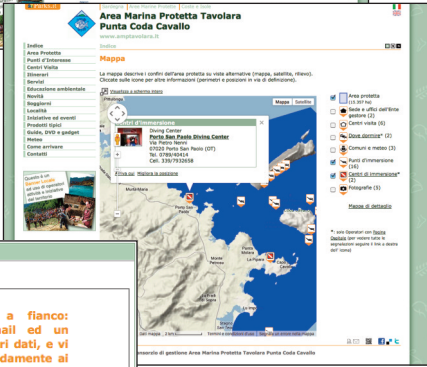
Sostegno | Area Marina Protetta | Costa e Sole

Area Marina Protetta Tavolara
Punta Coda Cavallo
www.amptavolara.it

Indice

Mappa

La mappa descrive i confini dell'area protetta su visuali alternative (mappa, satellite, rilievo). Cliccate sulle icone per altre informazioni (perimetri e posizioni in via di definizione).

Visualizza a schermo intero

Mappa | Satellite

Punti d'immersione
Diving Center
Porto San Paolo Diving Center
Via Pietro Nenni
07020 Porto San Paolo (OT)
Tel. 0789/40414
Cell. 339/7932658

Zoom qui | Migliora la posizione

Indice
Area Protetta
Punti d'Interesse
Centri Visita
Itinerari
Servizi
Educazione ambientale
Novità
Soggiorni
Località
Iniziative ed eventi
Prodotti tipici
Guide, DVD e gadget
Meteo
Come arrivare
Contatti

Area protetta (15.357 ha)
Sede e uffici dell'Ente gestore (2)
Centri visita (6)
Dove dormire* (2)
Comuni e meteo (3)
Punti d'immersione (16)
Centri d'immersione* (2)
Fotografie (5)

Mappa di dettaglio

* solo Operatori con Tessera Gestore

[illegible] a fianco: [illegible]ail ed un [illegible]i dati, e vi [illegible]damente ai

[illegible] gestione Area Marina Protetta Tavolara Punta Coda Cavallo